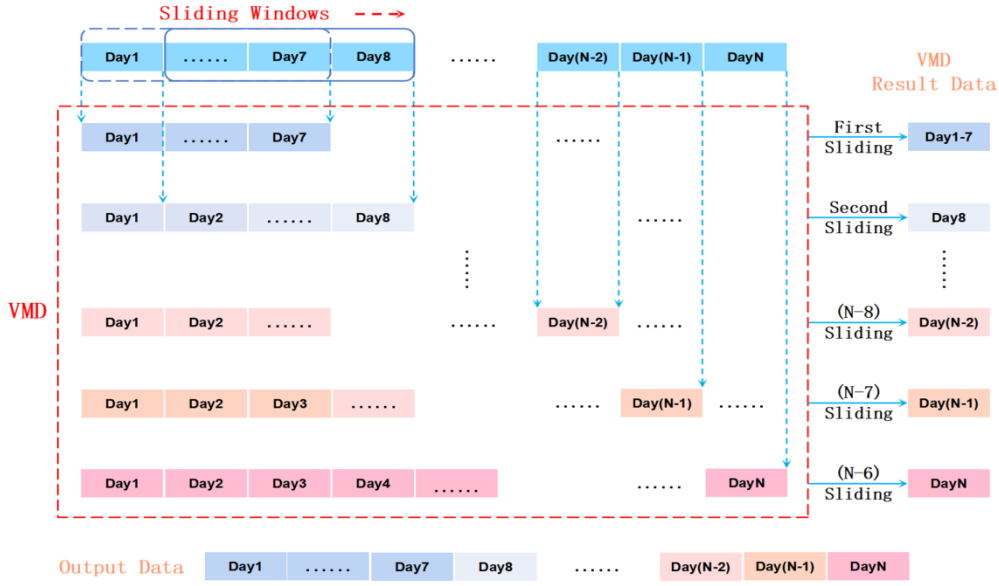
Sliding Windows

Day1 ...... Day7 Day8 ...... Day(N-2) Day(N-1) DayN

VMD Result Data

VMD

Day1 ...... Day7 ...... First Sliding Day1-7

Day1 Day2 ...... Day8 ...... Second Sliding Day8

Day1 Day2 ...... ...... Day(N-2) ...... (N-8) Sliding Day(N-2)

Day1 Day2 Day3 ...... ...... Day(N-1) ...... (N-7) Sliding Day(N-1)

Day1 Day2 Day3 Day4 ...... ...... DayN (N-6) Sliding DayN

Output Data Day1 ...... Day7 Day8 ...... Day(N-2) Day(N-1) DayN